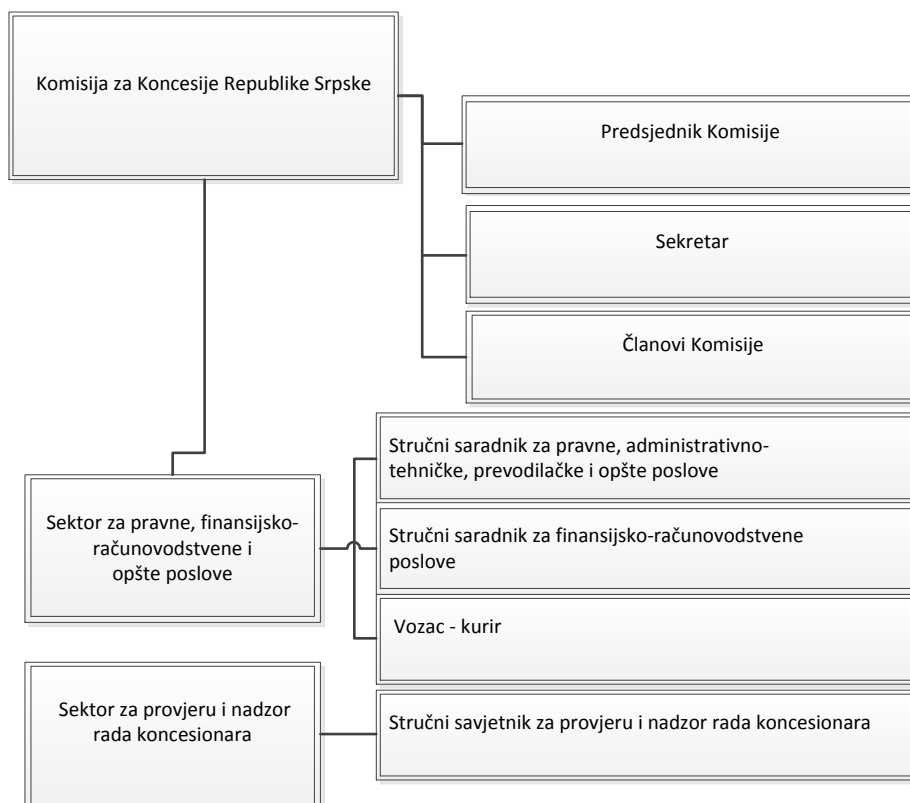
Komisija za Koncesije Republike Srpske

Predsjednik Komisije

Sekretar

Članovi Komisije

Sektor za pravne, finansijsko-računovodstvene i opšte poslove

Stručni saradnik za pravne, administrativno-tehničke, prevodilačke i opšte poslove

Stručni saradnik za finansijsko-računovodstvene poslove

Vozac - kurir

Sektor za provjeru i nadzor rada koncesionara

Stručni savjetnik za provjeru i nadzor rada koncesionara